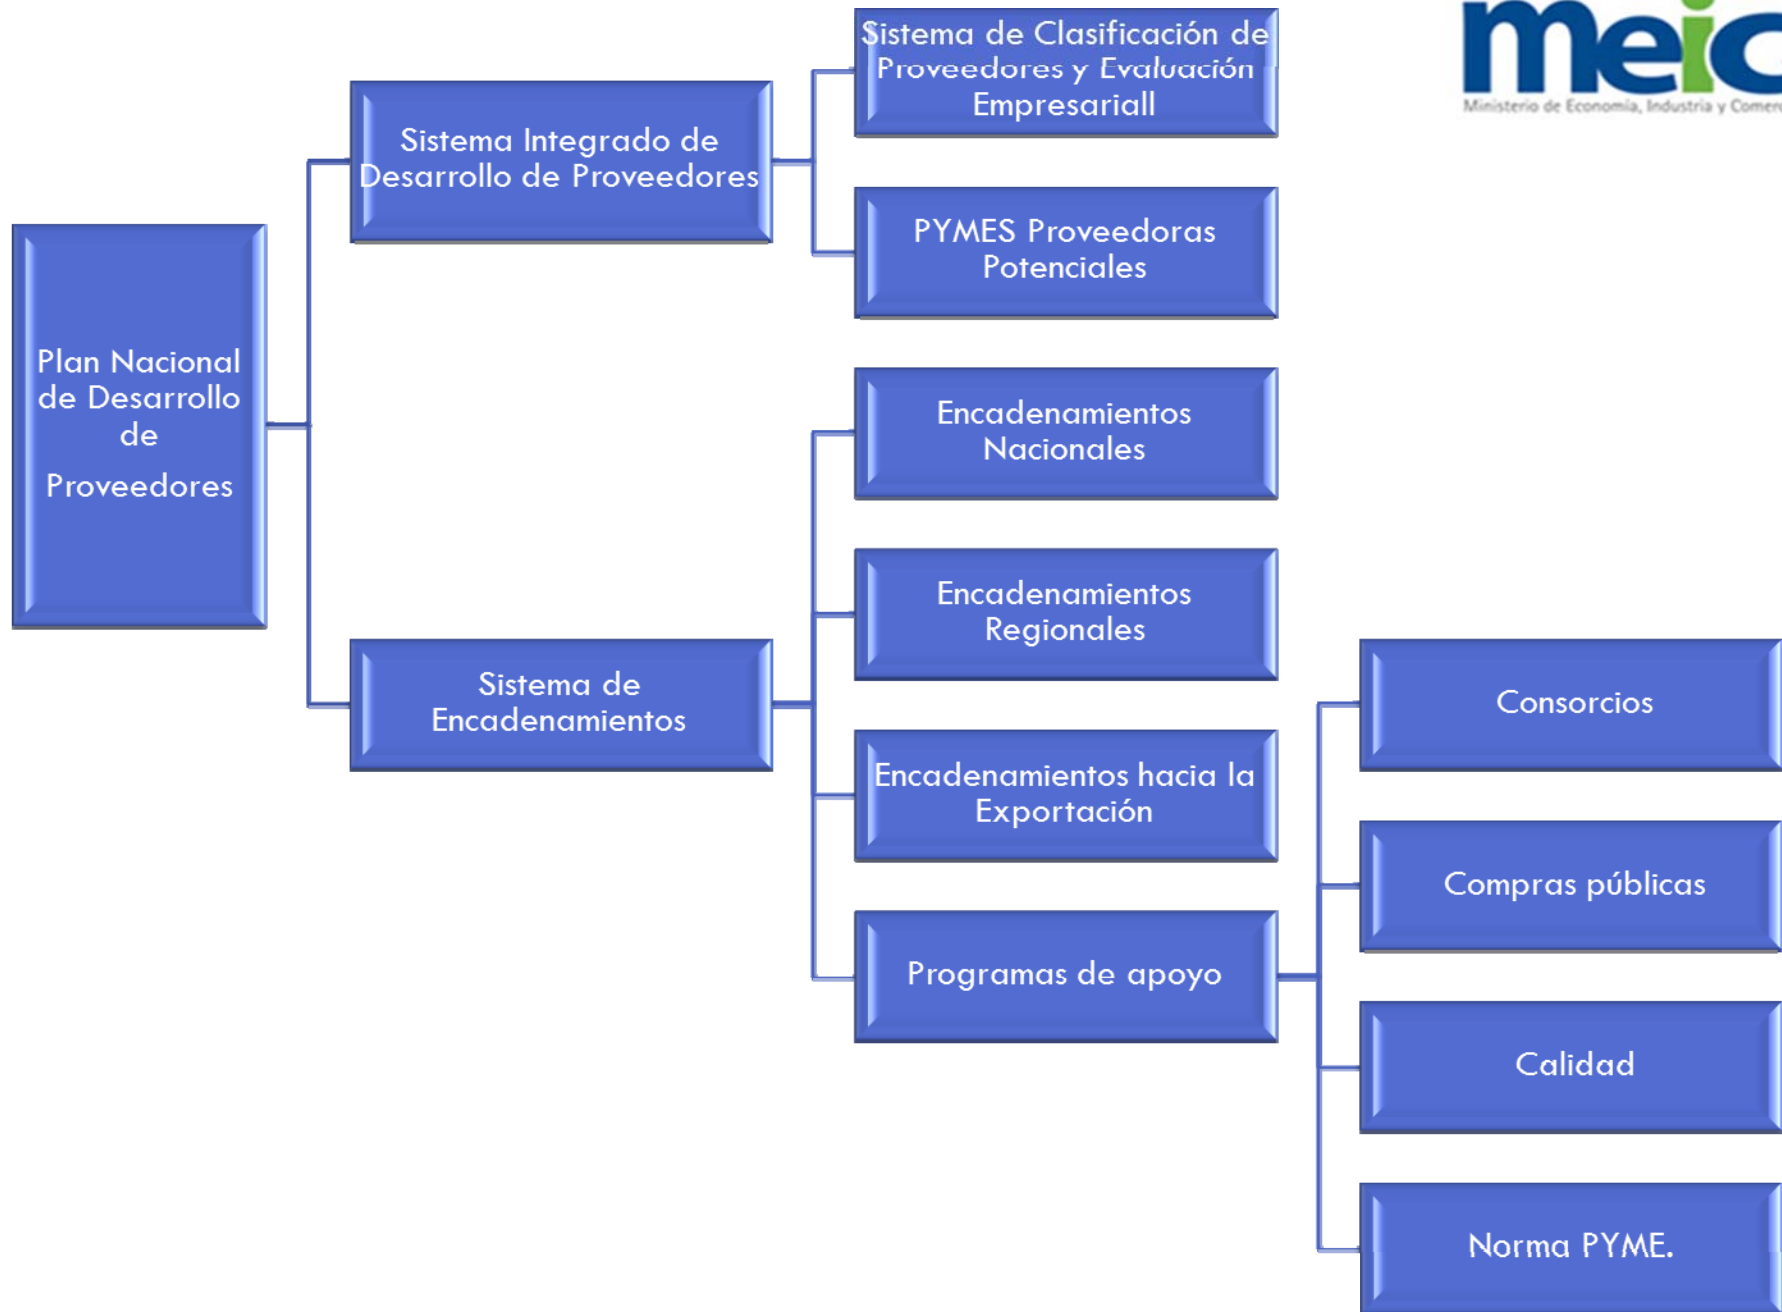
meic
Ministerio de Economía, Industria y Comer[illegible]

Plan Nacional de Desarrollo de Proveedores

Sistema Integrado de Desarrollo de Proveedores

Sistema de Clasificación de Proveedores y Evaluación Empresariall

PYMES Proveedoras Potenciales

Sistema de Encadenamientos

Encadenamientos Nacionales

Encadenamientos Regionales

Encadenamientos hacia la Exportación

Programas de apoyo

Consorcios

Compras públicas

Calidad

Norma PYME.